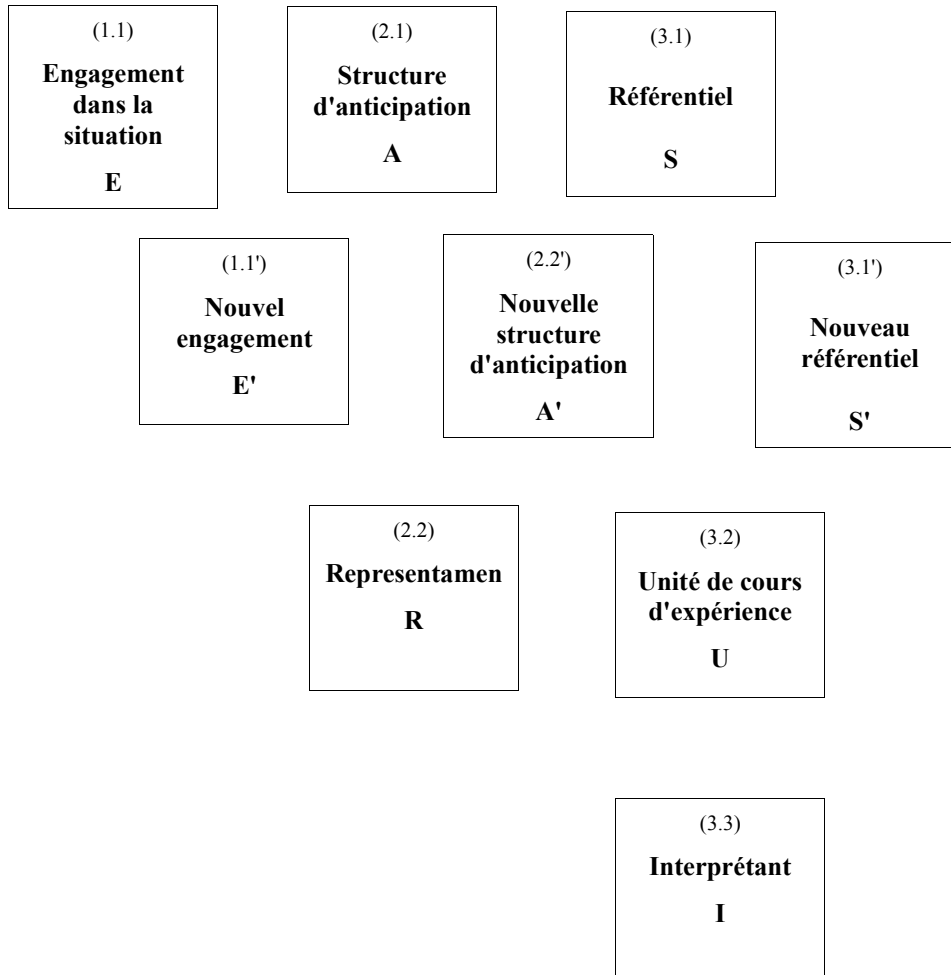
(1.1)
Engagement dans la situation
E

(2.1)
Structure d'anticipation
A

(3.1)
Référentiel
S

(1.1')
Nouvel engagement
E'

(2.2')
Nouvelle structure d'anticipation
A'

(3.1')
Nouveau référentiel
S'

(2.2)
Representamen
R

(3.2)
Unité de cours d'expérience
U

(3.3)
Interprétant
I